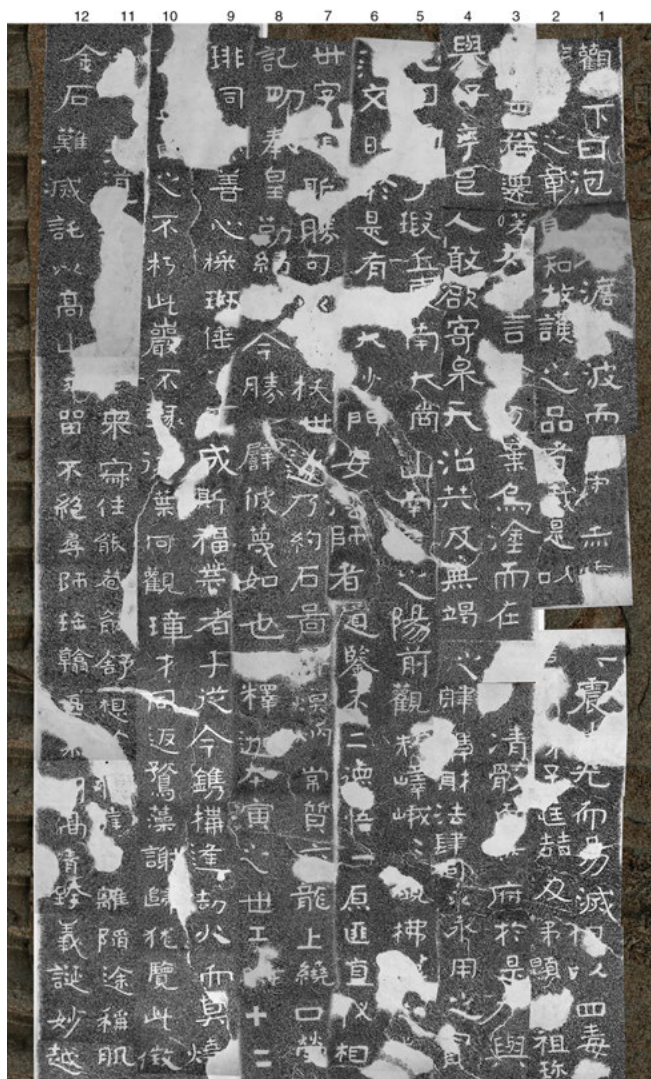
12 11 10 9 8 7 6 5 4 3 2 1

金石難滅託以高山永留不絶尋師𨚫翰

來寄住能篤舒

心不朽此叢不

悲葉何觀撣木同返鶩藥譲顯花覽此微

誰離隨途福肌

排同善心操斑使

斯福業者于從今鐫構達劫以而異

記功奉皇勑結今勝辟彼曷如也

釋迦本寘之世五十二

世字在形勝可

扶世迹乃約石嵩

常質之龍上繞口

文日於是有

門安法師者道黎二德悟一原匡宜以相

假安南大崗山之陽前觀嶙峨

興寧邑人敢欲寄泉石治共及無竭之肆身財法肆

選言

業爲途而在

清

府於是

知捨讓之品者是以

觀下日泡

滐波而

震

光而易滅阻以四毒

菩嬉及弟顯祖